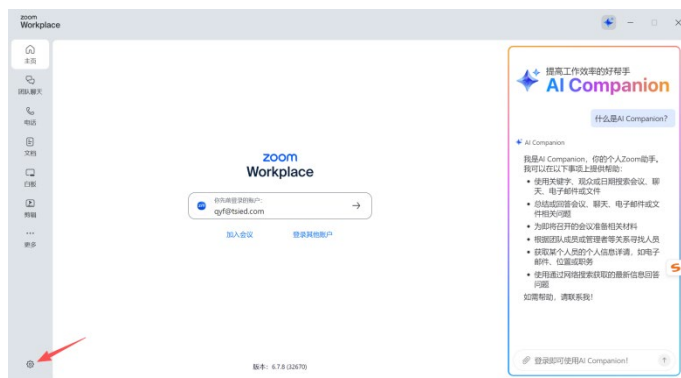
zoom
Workplace

主页
团队聊天
电话
文档
白板
剪辑
更多

zoom
Workplace

您先前登录的账户:
qyf@tsied.com

加入会议
登录其他账户

版本: 6.7.8 (32670)

提高工作效率的好帮手
AI Companion

什么是AI Companion?

AI Companion

我是AI Companion，你的个人Zoom助手。我可以在以下事项上提供帮助:

• 使用关键字、现会或日期搜索会议、聊天、电子邮件或文件
• 总结或回答会议、聊天、电子邮件或文件相关问题
• 为即将召开的会议准备相关材料
• 根据团队成员或管理者等关系寻找人员
• 获取某个人员的个人信息详请，如电子邮件、位置或职务
• 使用通过网络搜索获取的最新信息回答问题

如需帮助，请联系我!

登录即可使用AI Companion!